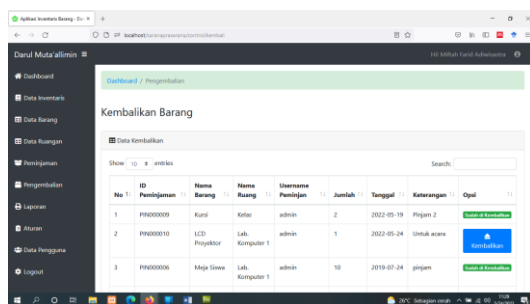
Aplikasi Inventaris Barang - Da ×
localhost/barangsarana/control/kembali

Darul Muta'allimin ≡

Hi! Miftah Farid Adiwiyastra

Dashboard
Data Inventaris
Data Barang
Data Ruangan
Peminjaman
Pengembalian
Laporan
Aturan
Data Pengguna
Logout

Dashboard / Pengembalian

Kembalikan Barang

Data Kembalikan

Show 10 entries

Search:

| No | ID Peminjaman | Nama Barang | Nama Ruang | Username Peminjan | Jumlah | Tanggal | Keterangan | Opsi |
|---|---|---|---|---|---|---|---|---|
| 1 | PIN000009 | Kursi | Kelas | admin | 2 | 2022-05-19 | Pinjam 2 | Sudah di Kembalikan |
| 2 | PIN000010 | LCD Proyektor | Lab. Komputer 1 | admin | 1 | 2022-05-24 | Untuk acara | Kembalikan |
| 3 | PIN000006 | Meja Siswa | Lab. Komputer 1 | admin | 10 | 2019-07-24 | pinjam | Sudah di Kembalikan |

26°C Sebagian cerah